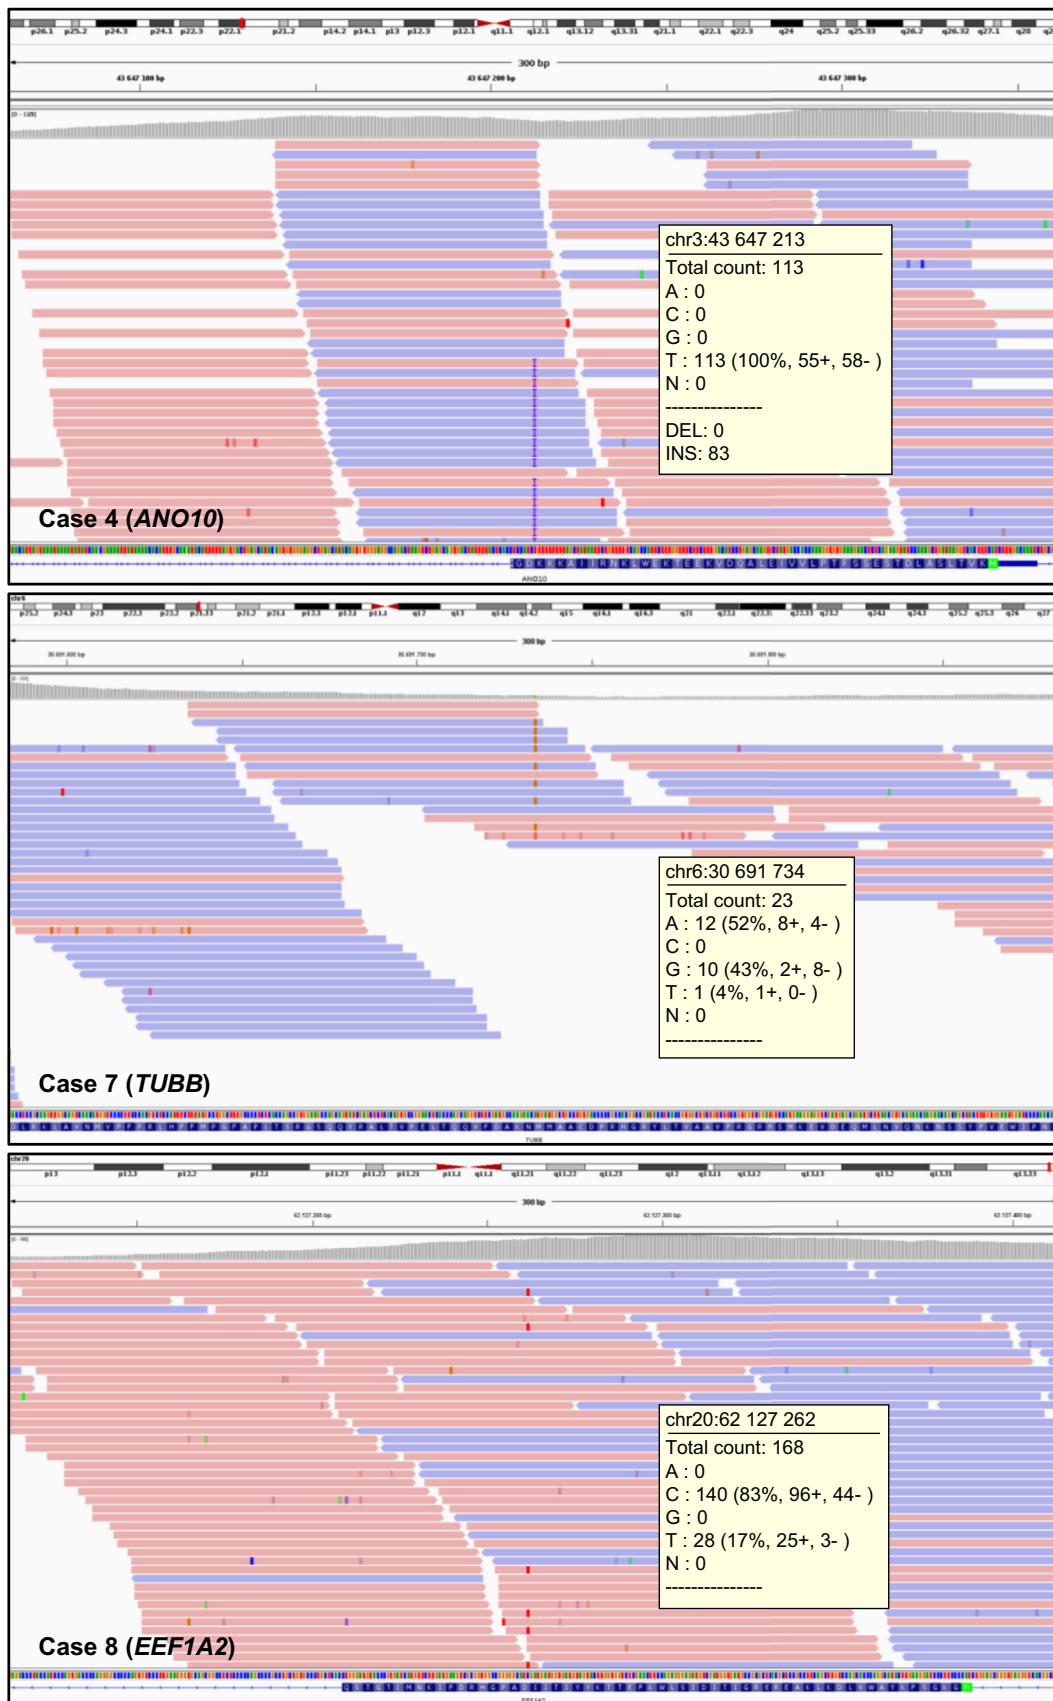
p26.1 p25.2 p24.3 p24.1 p22.3 p22.1 p21.2 p14.2 p14.1 p13 p12.3 p12.1 q11.1 q12.1 q13.12 q13.31 q21.1 q22.1 q22.3 q24 q25.2 q25.33 q26.2 q26.32 q27.1 q28

300 bp

43 647 100 bp
43 647 200 bp
43 647 300 bp

[0 - 149]

chr3:43 647 213
Total count: 113
A : 0
C : 0
G : 0
T : 113 (100%, 55+, 58- )
N : 0
---------------
DEL: 0
INS: 83

Case 4 (*ANO10*)

ANO10

chr6

300 bp

[0 - 131]

chr6:30 691 734
Total count: 23
A : 12 (52%, 8+, 4- )
C : 0
G : 10 (43%, 2+, 8- )
T : 1 (4%, 1+, 0- )
N : 0
---------------

Case 7 (*TUBB*)

TUBB

chr20

300 bp

[0 - 168]

chr20:62 127 262
Total count: 168
A : 0
C : 140 (83%, 96+, 44- )
G : 0
T : 28 (17%, 25+, 3- )
N : 0
---------------

Case 8 (*EEF1A2*)

EEF1A2